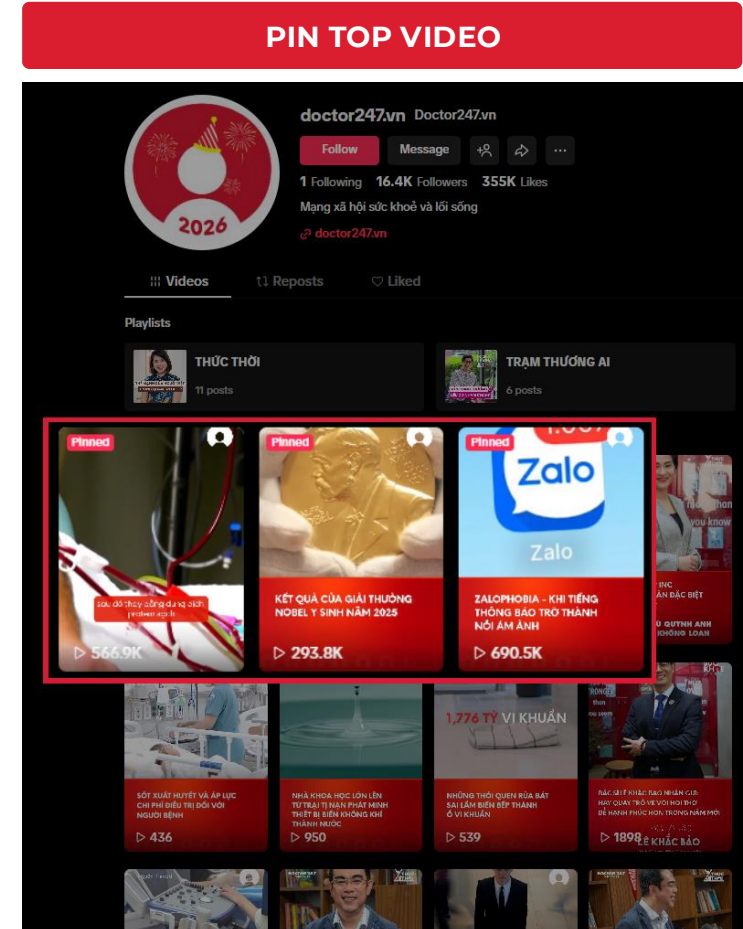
PIN TOP VIDEO

2026

doctor247.vn Doctor247.vn

Follow Message

1 Following 16.4K Followers 355K Likes

Mạng xã hội sức khoẻ và lối sống

doctor247.vn

Videos Reposts Liked

Playlists

THỨC THỜI
11 posts

TRẠM THƯƠNG AI
6 posts

Pinned
sau đó thay bằng dung dịch protein sạch
566.9K

Pinned
KẾT QUẢ CỦA GIẢI THƯỞNG NOBEL Y SINH NĂM 2025
293.8K

Pinned
Zalo
Zalo
ZALOPHOBIA - KHI TIẾNG THÔNG BÁO TRỞ THÀNH NỖI ÁM ẢNH
690.5K

you know
INC
ẶN ĐẶC BIỆT
QUỲNH ANH
KHÔNG LOAN

SỐT XUẤT HUYẾT VÀ ÁP LỰC CHI PHÍ ĐIỀU TRỊ ĐỐI VỚI NGƯỜI BỆNH
436

NHÀ KHOA HỌC LỚN LÊN TỪ TRẠI TỊ NẠN PHÁT MINH THIẾT BỊ BIẾN KHÔNG KHÍ THÀNH NƯỚC
950

1,776 TỶ VI KHUẨN
NHỮNG THÓI QUEN RỬA BÁT SAI LẦM BIẾN BẾP THÀNH Ổ VI KHUẨN
539

BÁC SĨ LÊ KHẮC BẢO NHẬN GIẢI: HAY QUAY TRỞ VỀ VỚI NƠI THƠ ĐỂ HÀNH PHÚC HƠN TRONG NĂM MỚI
1898
LÊ KHẮC BẢO